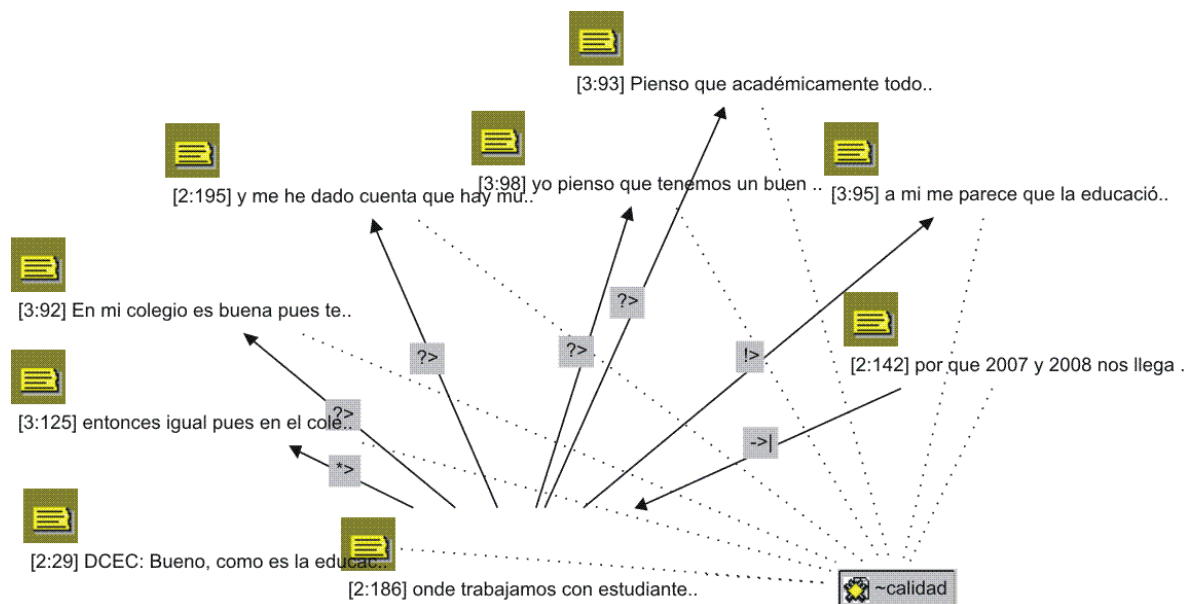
[3:93] Pienso que académicamente todo..

[2:195] y me he dado cuenta que hay mu..

[3:98] yo pienso que tenemos un buen ..

[3:95] a mi me parece que la educació..

[3:92] En mi colegio es buena pues te..

?>

?>

?>

!>

[2:142] por que 2007 y 2008 nos llega .

?>

[3:125] entonces igual pues en el cole..

->|

*>

[2:29] DCEC: Bueno, como es la educac..

[2:186] onde trabajamos con estudiante..

~calidad